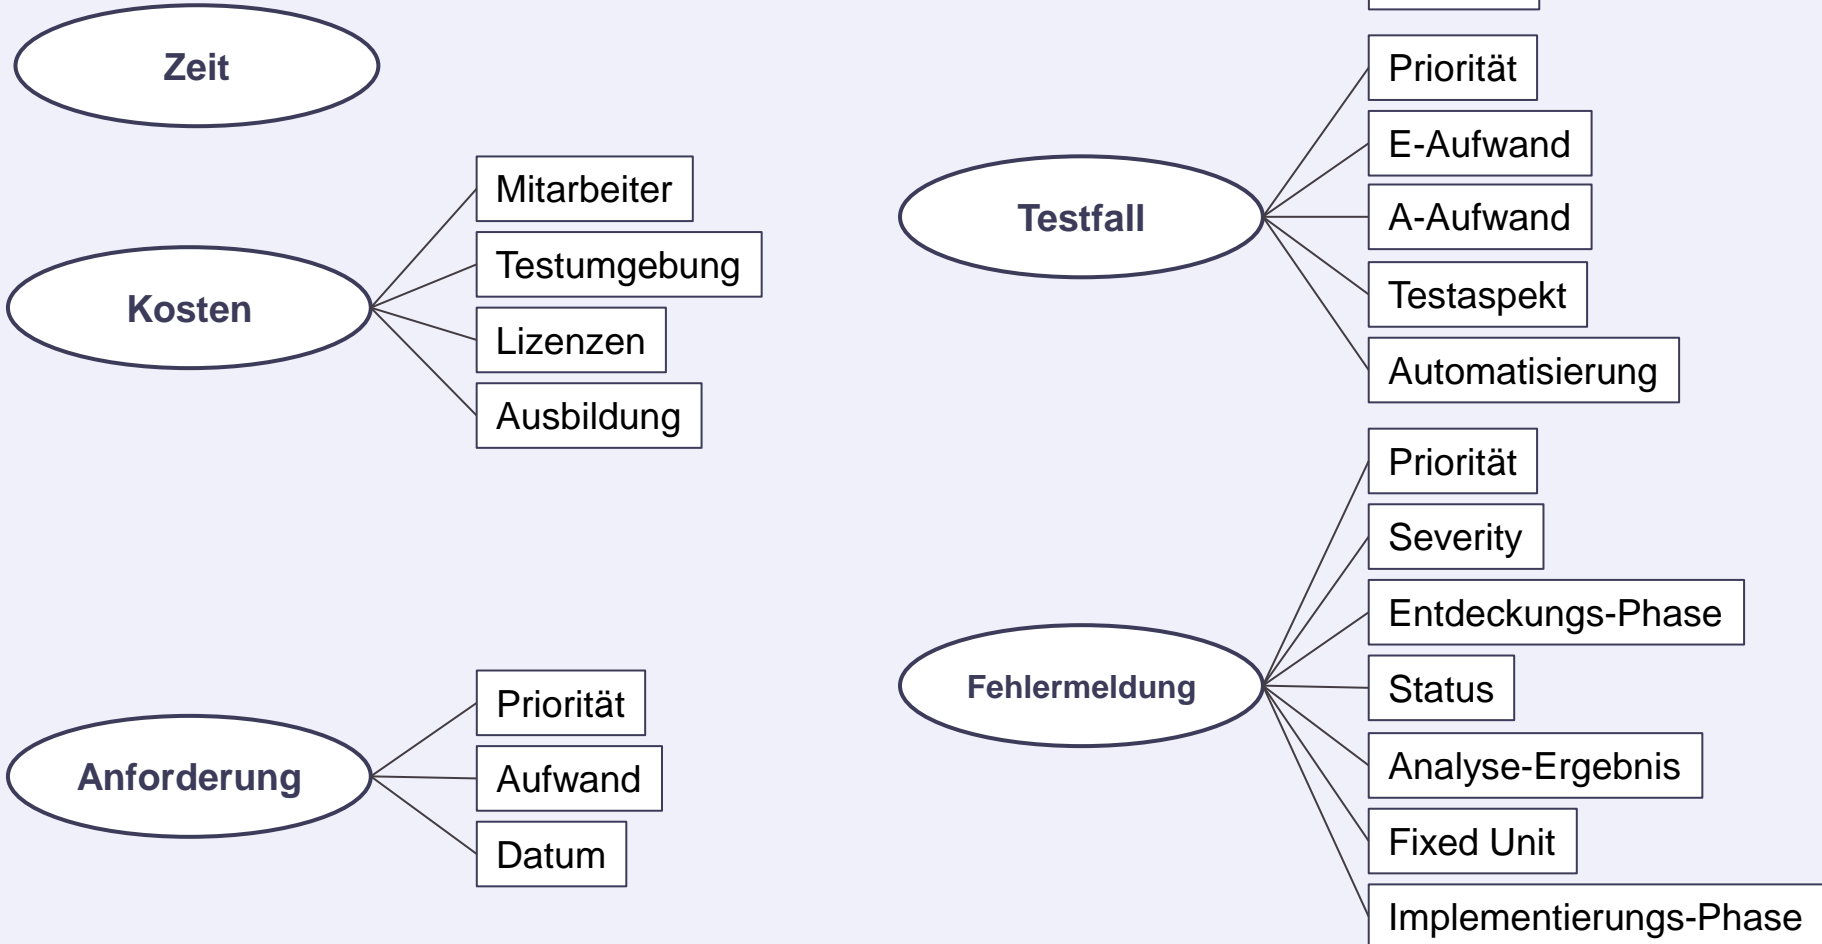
Zeit

Kosten
Mitarbeiter
Testumgebung
Lizenzen
Ausbildung

Anforderung
Priorität
Aufwand
Datum

Testfall
Priorität
E-Aufwand
A-Aufwand
Testaspekt
Automatisierung

Fehlermeldung
Priorität
Severity
Entdeckungs-Phase
Status
Analyse-Ergebnis
Fixed Unit
Implementierungs-Phase